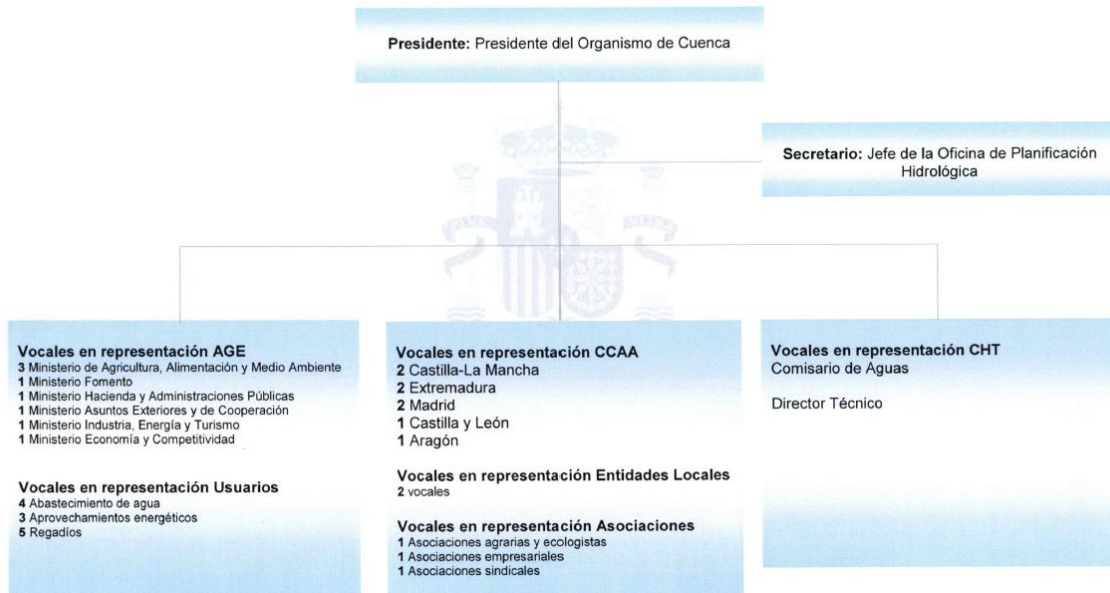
**Presidente:** Presidente del Organismo de Cuenca

**Secretario:** Jefe de la Oficina de Planificación Hidrológica

**Vocales en representación AGE**
**3** Ministerio de Agricultura, Alimentación y Medio Ambiente
**1** Ministerio Fomento
**1** Ministerio Hacienda y Administraciones Públicas
**1** Ministerio Asuntos Exteriores y de Cooperación
**1** Ministerio Industria, Energía y Turismo
**1** Ministerio Economía y Competitividad

**Vocales en representación Usuarios**
**4** Abastecimiento de agua
**3** Aprovechamientos energéticos
**5** Regadíos

**Vocales en representación CCAA**
**2** Castilla-La Mancha
**2** Extremadura
**2** Madrid
**1** Castilla y León
**1** Aragón

**Vocales en representación Entidades Locales**
**2** vocales

**Vocales en representación Asociaciones**
**1** Asociaciones agrarias y ecologistas
**1** Asociaciones empresariales
**1** Asociaciones sindicales

**Vocales en representación CHT**
Comisario de Aguas

Director Técnico